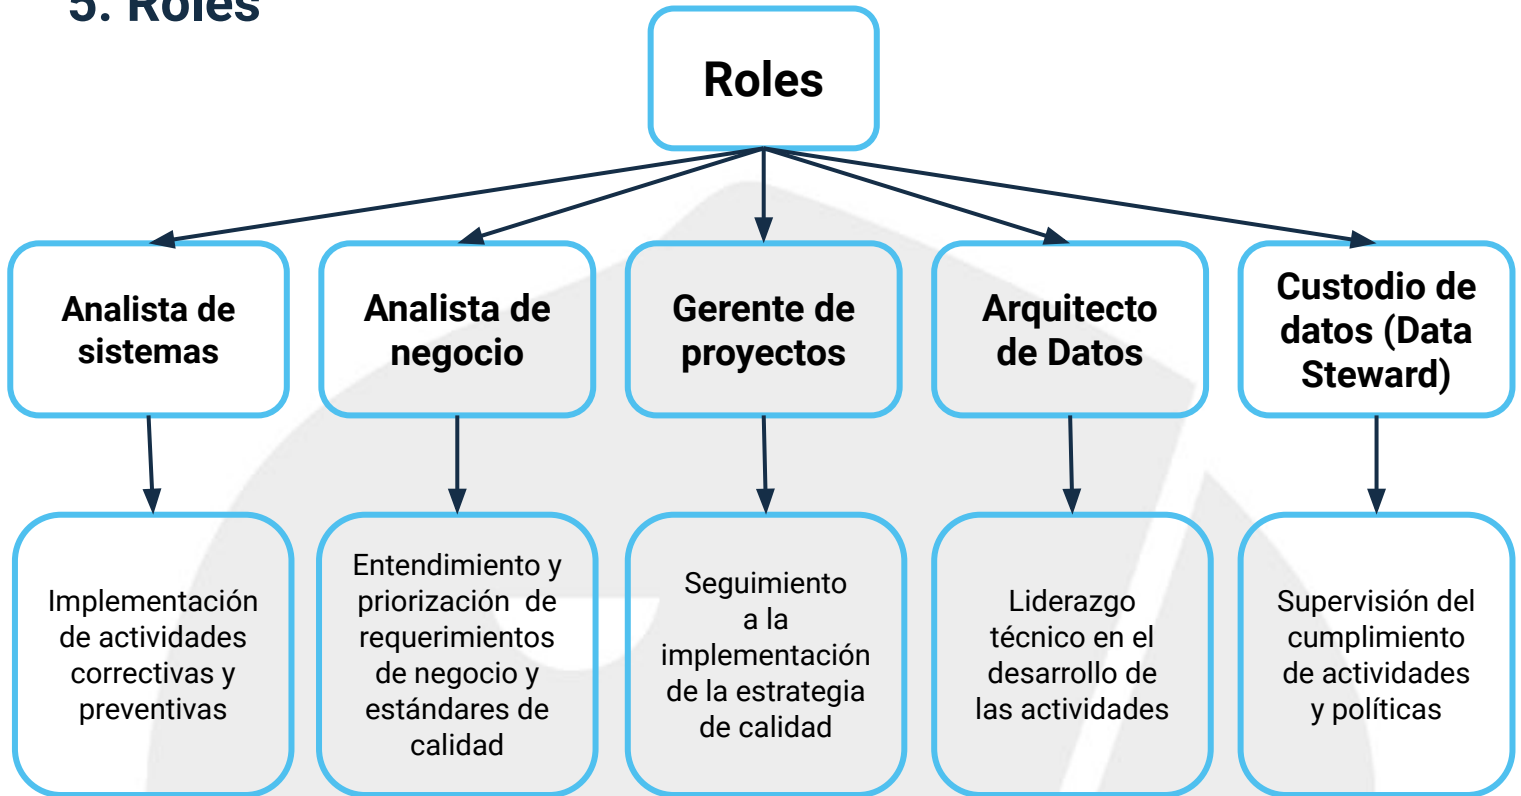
5. Roles

Roles

Analista de sistemas

Analista de negocio

Gerente de proyectos

Arquitecto de Datos

Custodio de datos (Data Steward)

Implementación de actividades correctivas y preventivas

Entendimiento y priorización de requerimientos de negocio y estándares de calidad

Seguimiento a la implementación de la estrategia de calidad

Liderazgo técnico en el desarrollo de las actividades

Supervisión del cumplimiento de actividades y políticas